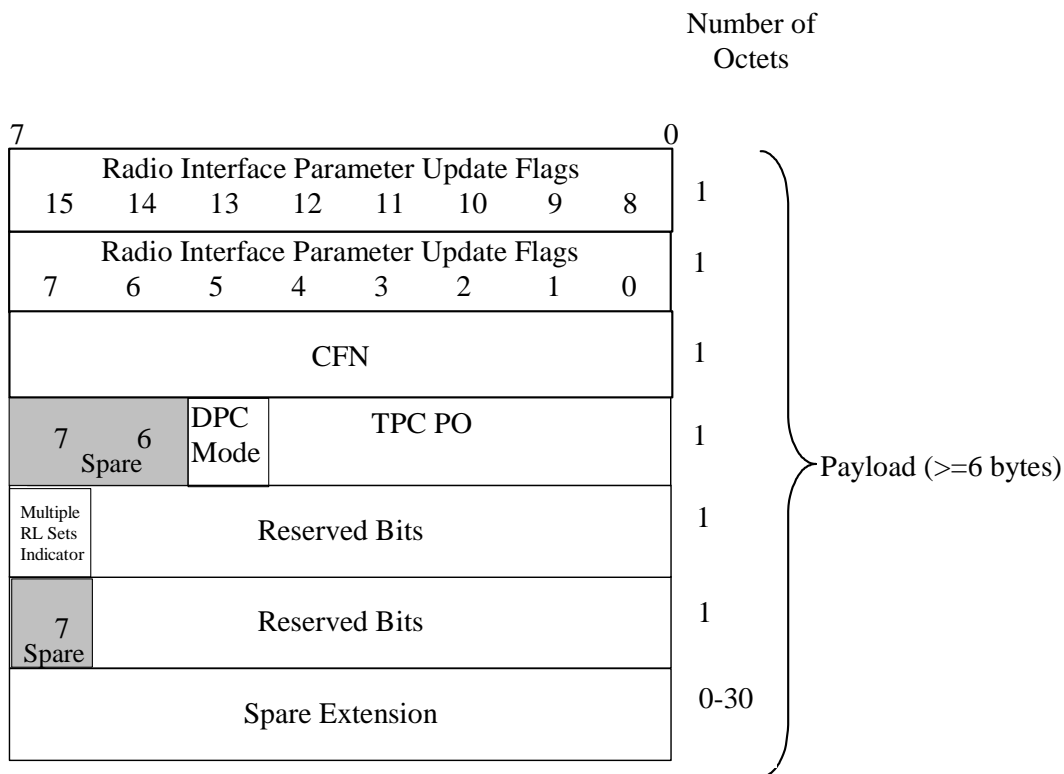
Number of Octets

7 0

Radio Interface Parameter Update Flags
15 14 13 12 11 10 9 8

1

Radio Interface Parameter Update Flags
7 6 5 4 3 2 1 0

1

CFN

1

7 6
Spare

DPC Mode

TPC PO

1

Multiple RL Sets Indicator

Reserved Bits

1

7
Spare

Reserved Bits

1

Spare Extension

0-30

Payload (>=6 bytes)